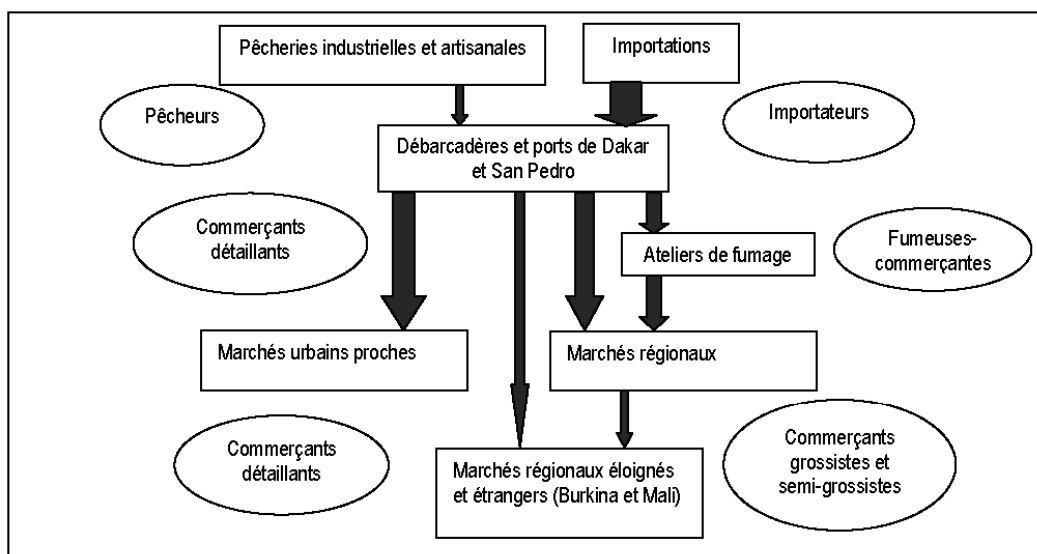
Pêcheries industrielles et artisanales

Importations

Pêcheurs

Importateurs

Débarcadères et ports de Dakar et San Pedro

Commerçants détaillants

Ateliers de fumage

Fumeuses-commerçantes

Marchés urbains proches

Marchés régionaux

Commerçants détaillants

Marchés régionaux éloignés et étrangers (Burkina et Mali)

Commerçants grossistes et semi-grossistes